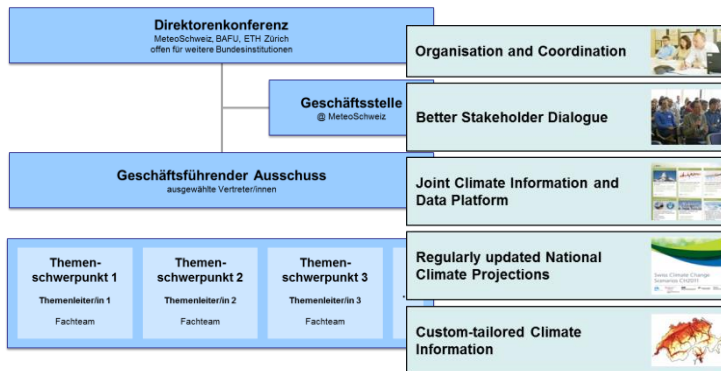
Direktorenkonferenz
MeteoSchweiz, BAFU, ETH Zürich
offen für weitere Bundesinstitutionen

Geschäftsstelle
@ MeteoSchweiz

Geschäftsführender Ausschuss
ausgewählte Vertreter/innen

Themenschwerpunkt 1
Themenleiter/in 1
Fachteam

Themenschwerpunkt 2
Themenleiter/in 2
Fachteam

Themenschwerpunkt 3
Themenleiter/in 3
Fachteam

Organisation and Coordination

Better Stakeholder Dialogue

Joint Climate Information and Data Platform

Regularly updated National Climate Projections

Swiss Climate Change Scenarios CH2011

Custom-tailored Climate Information